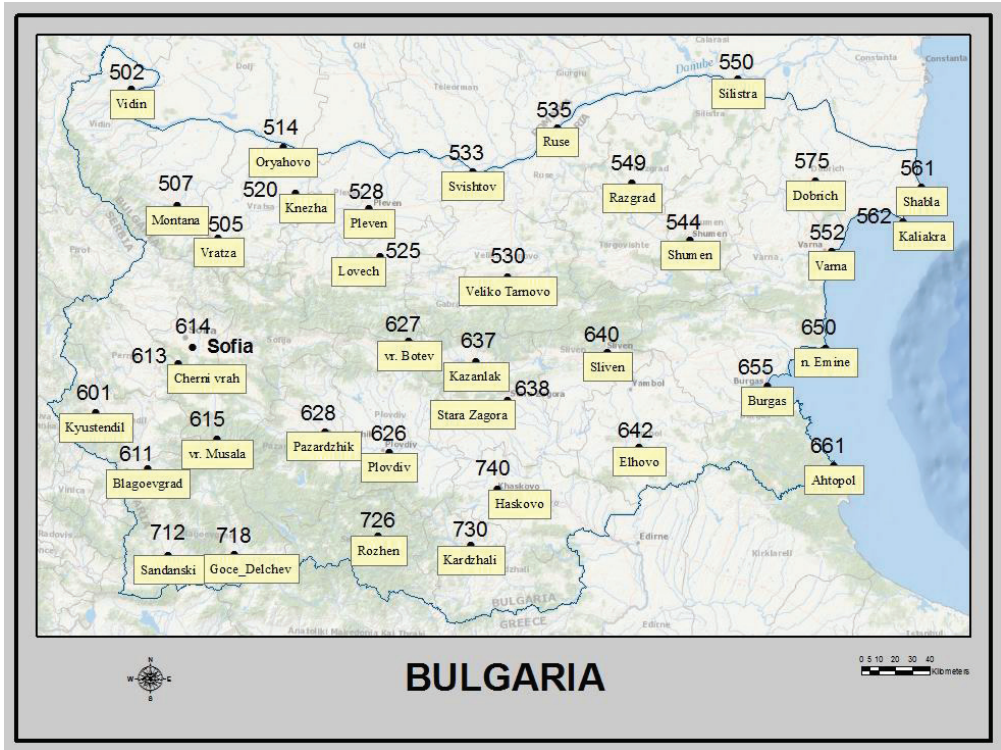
502
Vidin
514
Oryahovo
533
Svishtov
535
Ruse
550
Silistra
Danube
575
Dobrich
561
Shabla
507
Montana
520
Knezha
528
Pleven
549
Razgrad
505
Vratza
525
Lovech
530
Veliko Tarnovo
544
Shumen
562
Kaliakra
552
Varna
614
Sofia
613
Cherni vrah
627
vr. Botev
637
Kazanlak
640
Sliven
650
n. Emine
601
Kyustendil
615
vr. Musala
628
Pazardzhik
626
Plovdiv
638
Stara Zagora
655
Burgas
611
Blagoevgrad
642
Elhovo
740
Haskovo
661
Ahtopol
712
Sandanski
718
Goce_Delchev
726
Rozhen
730
Kardzhali
BULGARIA
GREECE
N
W
E
S
BULGARIA
0 5 10 20 30 40
Kilometers